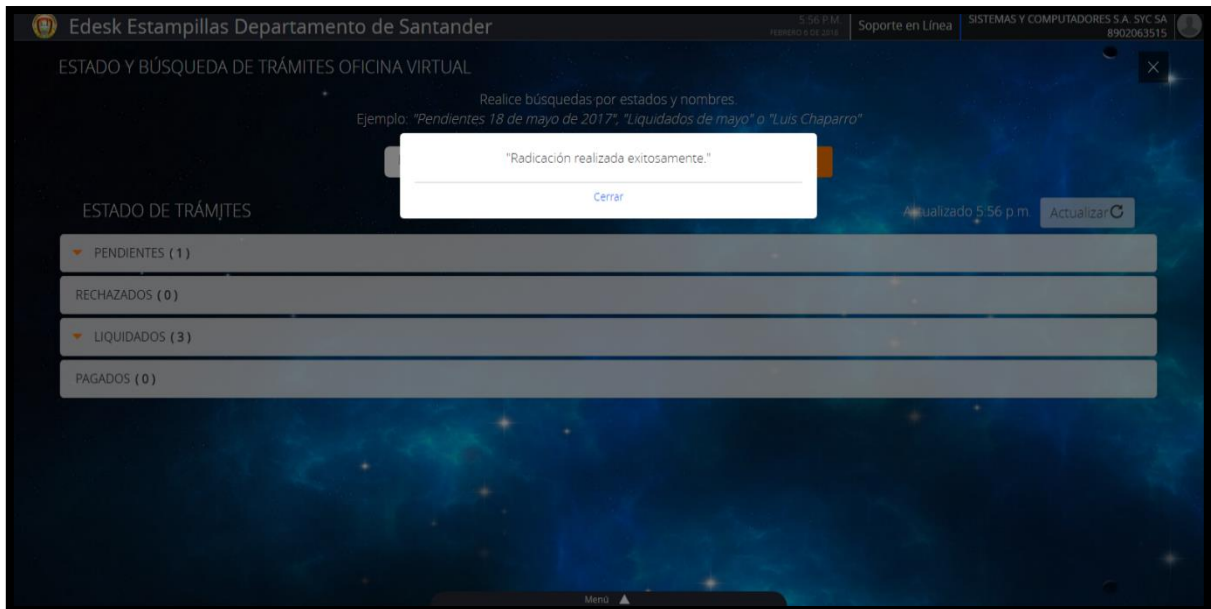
Edesk Estampillas Departamento de Santander

5:56 P.M.
FEBRERO 6 DE 2018

Soporte en Línea

SISTEMAS Y COMPUTADORES S.A. SYC SA
8902063515

ESTADO Y BÚSQUEDA DE TRÁMITES OFICINA VIRTUAL

×

Realice búsquedas por estados y nombres.
Ejemplo: "Pendientes 18 de mayo de 2017", "Liquidados de mayo" o "Luis Chaparro"

"Radicación realizada exitosamente."

Cerrar

ESTADO DE TRÁMJTES

Actualizado 5:56 p.m.

Actualizar

PENDIENTES ( 1 )

RECHAZADOS ( 0 )

LIQUIDADOS ( 3 )

PAGADOS ( 0 )

Menú